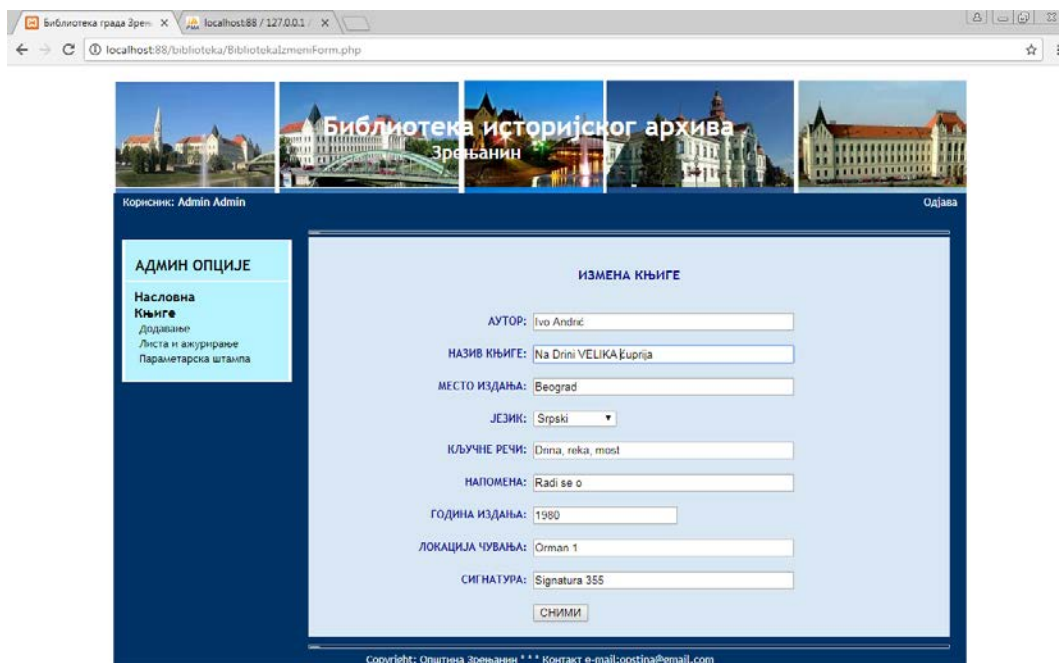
Библиотека града Зрењ... × localhost:88 / 127.0.0.1 / ×

localhost:88/biblioteka/BibliotekaIzmeniForm.php

Библиотека историјског архива
Зрењанин

Корисник: Admin Admin

Одјава

АДМИН ОПЦИЈЕ

Насловна
Књиге
Додавање
Листа и ажурирање
Параметарска штампа

ИЗМЕНА КЊИГЕ

АУТОР: Ivo Andrić

НАЗИВ КЊИГЕ: Na Drini VELIKA ćuprija

МЕСТО ИЗДАЊА: Beograd

ЈЕЗИК: Srpski

КЉУЧНЕ РЕЧИ: Drina, reka, most

НАПОМЕНА: Radi se o

ГОДИНА ИЗДАЊА: 1980

ЛОКАЦИЈА ЧУВАЊА: Orman 1

СИГНАТУРА: Signatura 355

СНИМИ

Copyright: Општина Зрењанин * * * Контакт e-mail:opstina@email.com